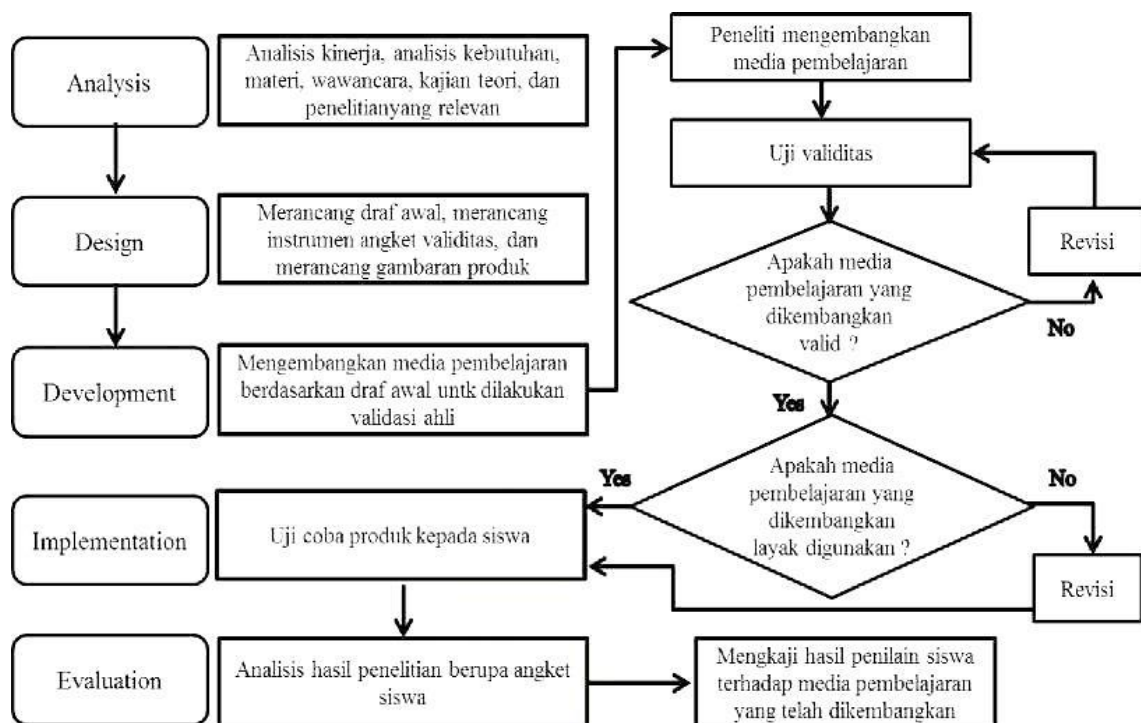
Analysis

Analisis kinerja, analisis kebutuhan, materi, wawancara, kajian teori, dan penelitianyang relevan

Design

Merancang draf awal, merancang instrumen angket validitas, dan merancang gambaran produk

Development

Mengembangkan media pembelajaran berdasarkan draf awal untk dilakukan validasi ahli

Peneliti mengembangkan media pembelajaran

Uji validitas

Revisi

Apakah media pembelajaran yang dikembangkan valid ?

No

Yes

Apakah media pembelajaran yang dikembangkan layak digunakan ?

Yes

No

Implementation

Uji coba produk kepada siswa

Revisi

Evaluation

Analisis hasil penelitian berupa angket siswa

Mengkaji hasil penilain siswa terhadap media pembelajaran yang telah dikembangkan